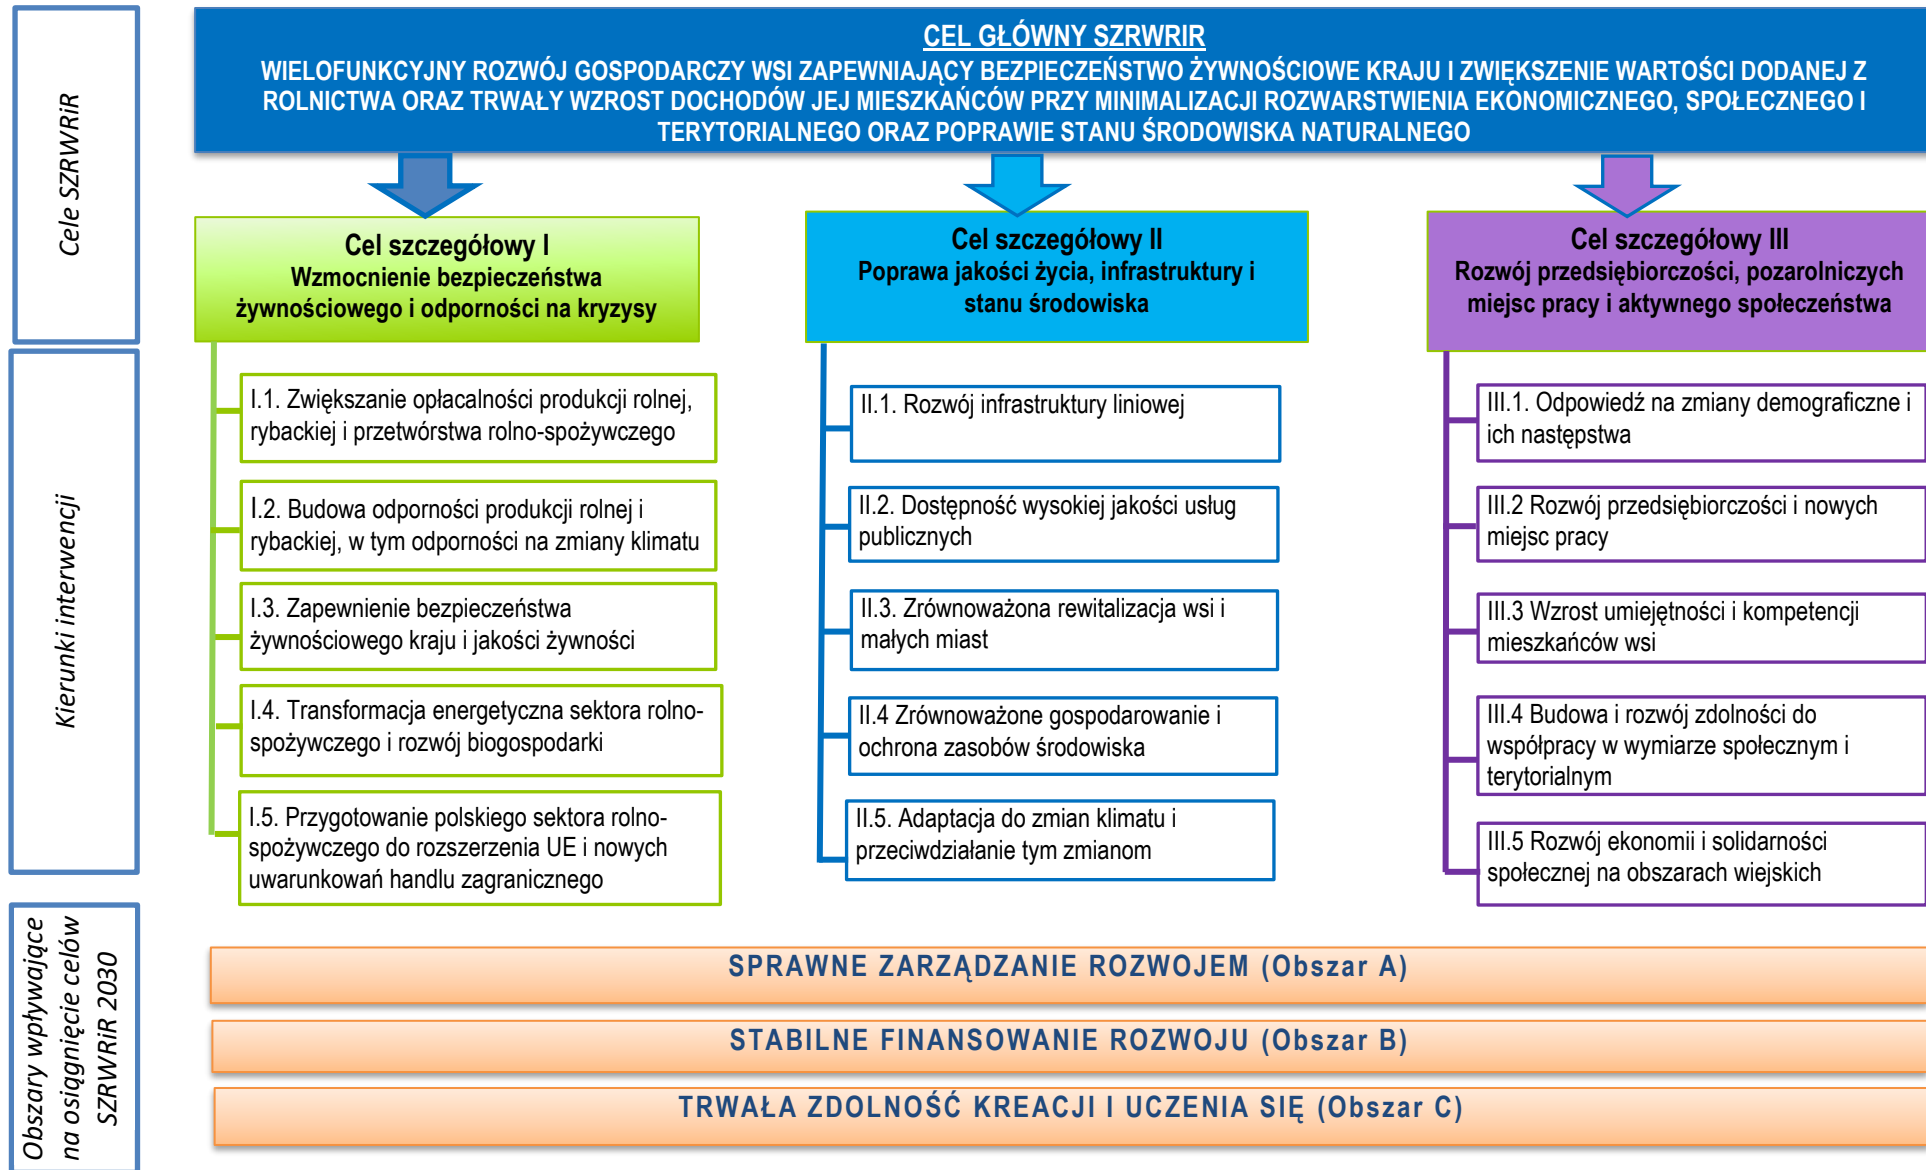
Cele SZRWRiR

CEL GŁÓWNY SZRWRIR
WIELOFUNKCYJNY ROZWÓJ GOSPODARCZY WSI ZAPEWNIAJĄCY BEZPIECZEŃSTWO ŻYWNOŚCIOWE KRAJU I ZWIĘKSZENIE WARTOŚCI DODANEJ Z ROLNICTWA ORAZ TRWAŁY WZROST DOCHODÓW JEJ MIESZKAŃCÓW PRZY MINIMALIZACJI ROZWARSTWIENIA EKONOMICZNEGO, SPOŁECZNEGO I TERYTORIALNEGO ORAZ POPRAWIE STANU ŚRODOWISKA NATURALNEGO

Cel szczegółowy I
Wzmocnienie bezpieczeństwa żywnościowego i odporności na kryzysy

Cel szczegółowy II
Poprawa jakości życia, infrastruktury i stanu środowiska

Cel szczegółowy III
Rozwój przedsiębiorczości, pozarolniczych miejsc pracy i aktywnego społeczeństwa

Kierunki interwencji

I.1. Zwiększanie opłacalności produkcji rolnej, rybackiej i przetwórstwa rolno-spożywczego

I.2. Budowa odporności produkcji rolnej i rybackiej, w tym odporności na zmiany klimatu

I.3. Zapewnienie bezpieczeństwa żywnościowego kraju i jakości żywności

I.4. Transformacja energetyczna sektora rolno-spożywczego i rozwój biogospodarki

I.5. Przygotowanie polskiego sektora rolno-spożywczego do rozszerzenia UE i nowych uwarunkowań handlu zagranicznego

II.1. Rozwój infrastruktury liniowej

II.2. Dostępność wysokiej jakości usług publicznych

II.3. Zrównoważona rewitalizacja wsi i małych miast

II.4 Zrównoważone gospodarowanie i ochrona zasobów środowiska

II.5. Adaptacja do zmian klimatu i przeciwdziałanie tym zmianom

III.1. Odpowiedź na zmiany demograficzne i ich następstwa

III.2 Rozwój przedsiębiorczości i nowych miejsc pracy

III.3 Wzrost umiejętności i kompetencji mieszkańców wsi

III.4 Budowa i rozwój zdolności do współpracy w wymiarze społecznym i terytorialnym

III.5 Rozwój ekonomii i solidarności społecznej na obszarach wiejskich

Obszary wpływające na osiągnięcie celów SZRWRiR 2030

SPRAWNE ZARZĄDZANIE ROZWOJEM (Obszar A)

STABILNE FINANSOWANIE ROZWOJU (Obszar B)

TRWAŁA ZDOLNOŚĆ KREACJI I UCZENIA SIĘ (Obszar C)